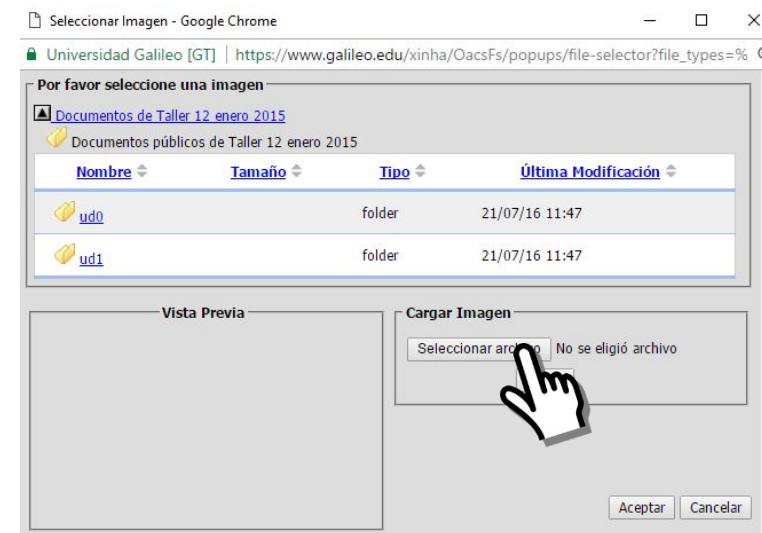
Seleccionar Imagen - Google Chrome

Universidad Galileo [GT] | https://www.galileo.edu/xinha/OacsFs/popups/file-selector?file_types=%

Por favor seleccione una imagen

Documentos de Taller 12 enero 2015

Documentos públicos de Taller 12 enero 2015

| Nombre | Tamaño | Tipo | Última Modificación |
|---|---|---|---|
| ud0 | | folder | 21/07/16 11:47 |
| ud1 | | folder | 21/07/16 11:47 |

Vista Previa

Cargar Imagen

Seleccionar ar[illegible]o No se eligió archivo

Aceptar Cancelar